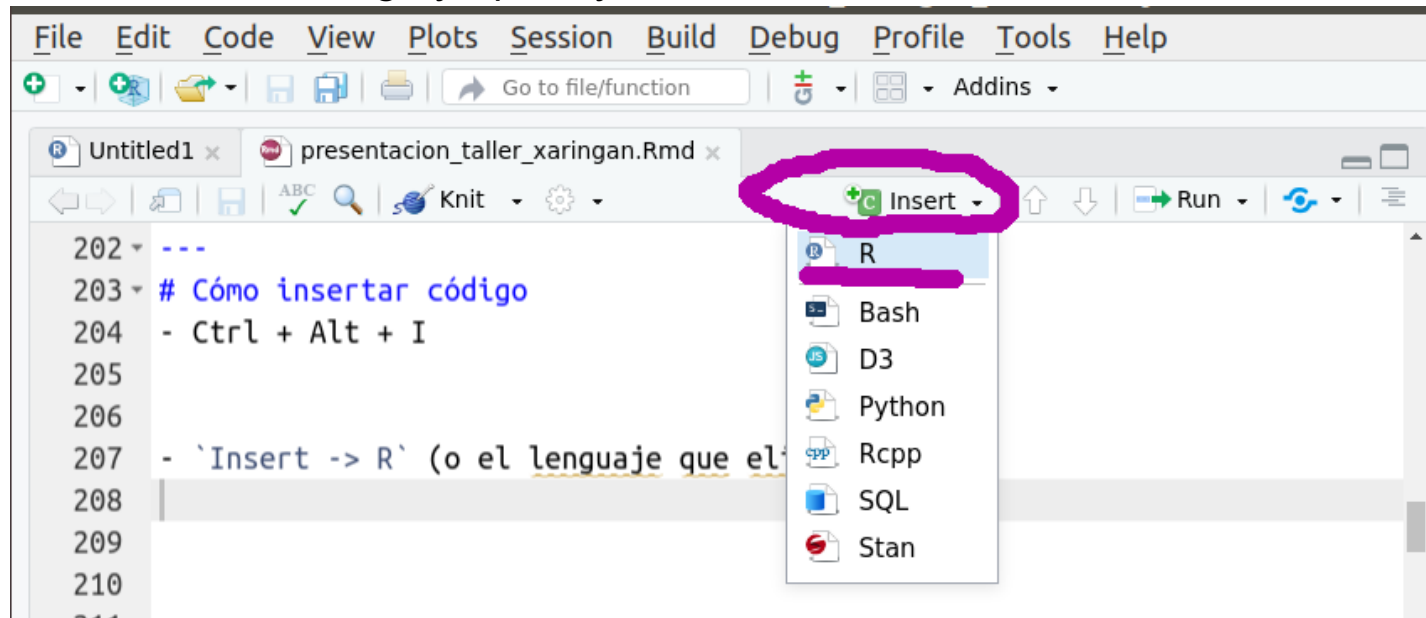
File Edit Code View Plots Session Build Debug Profile Tools Help

Go to file/function

Addins

Untitled1 ×

presentacion_taller_xaringan.Rmd ×

Knit

Insert

Run

202 ---
203 # Cómo insertar código
204 - Ctrl + Alt + I
205
206
207 - `Insert -> R` (o el lenguaje que el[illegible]
208
209
210

R
Bash
D3
Python
Rcpp
SQL
Stan